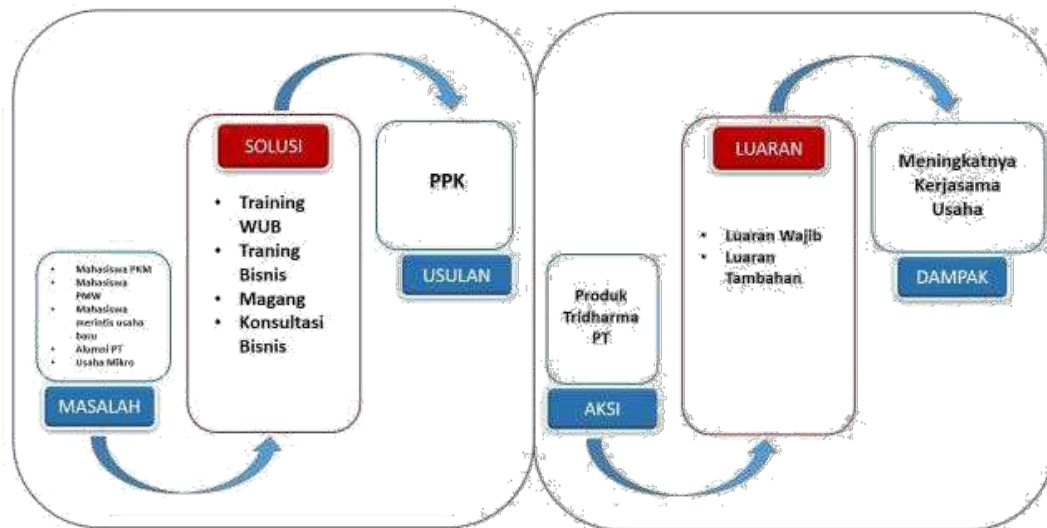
- Mahasiswa PKM
- Mahasiswa PMW
- Mahasiswa merintis usaha baru
- Alumni PT
- Usaha Mikro

MASALAH

SOLUSI

- Training WUB
- Traning Bisnis
- Magang
- Konsultasi Bisnis

PPK

USULAN

Produk Tridharma PT

AKSI

LUARAN

- Luaran Wajib
- Luaran Tambahan

Meningkatnya Kerjasama Usaha

DAMPAK